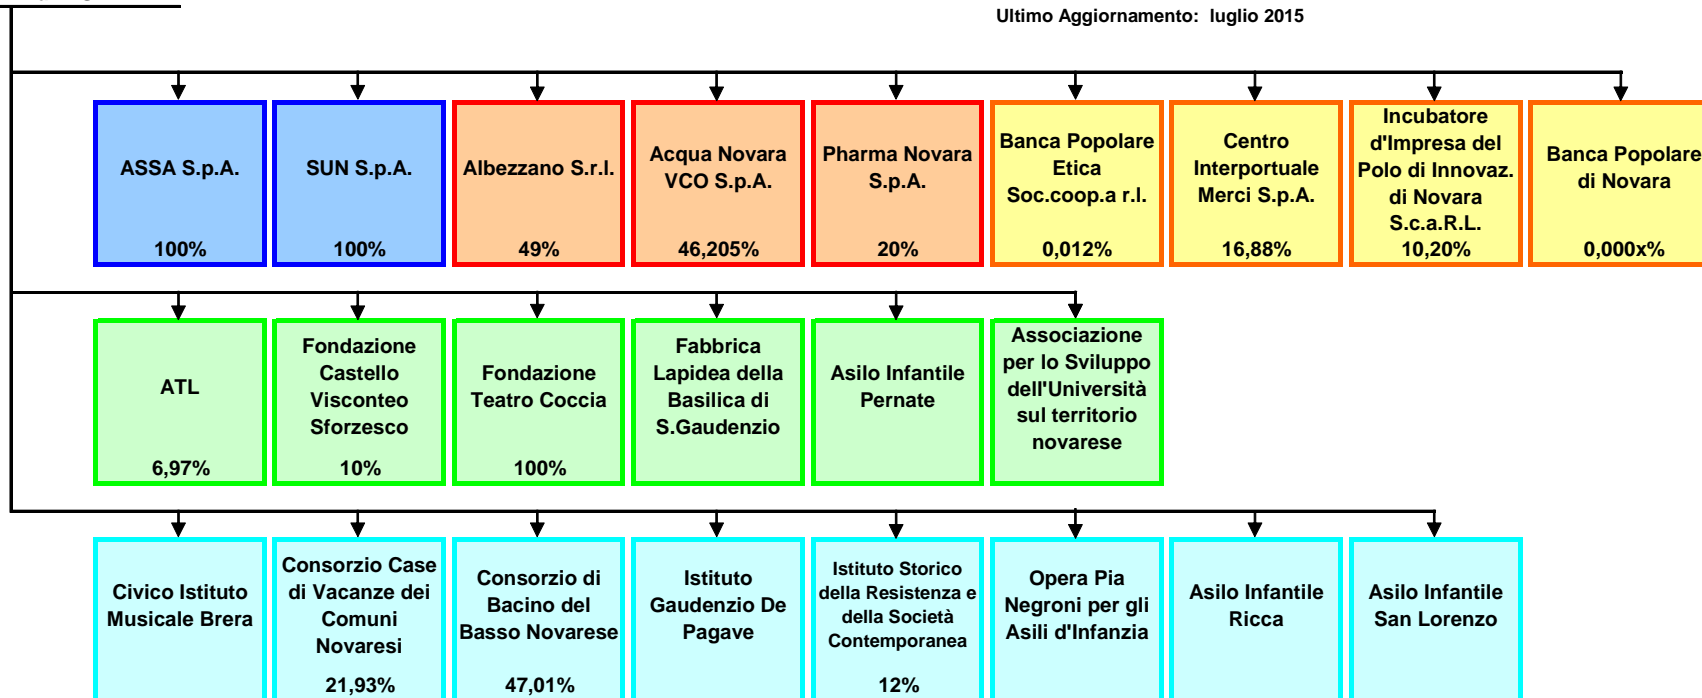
Ultimo Aggiornamento: luglio 2015

ASSA S.p.A.
100%

SUN S.p.A.
100%

Albezzano S.r.l.
49%

Acqua Novara VCO S.p.A.
46,205%

Pharma Novara S.p.A.
20%

Banca Popolare Etica Soc.coop.a r.l.
0,012%

Centro Interportuale Merci S.p.A.
16,88%

Incubatore d'Impresa del Polo di Innovaz. di Novara S.c.a.R.L.
10,20%

Banca Popolare di Novara
0,000x%

ATL
6,97%

Fondazione Castello Visconteo Sforzesco
10%

Fondazione Teatro Coccia
100%

Fabbrica Lapidea della Basilica di S.Gaudenzio

Asilo Infantile Pernate

Associazione per lo Sviluppo dell'Università sul territorio novarese

Civico Istituto Musicale Brera

Consorzio Case di Vacanze dei Comuni Novaresi
21,93%

Consorzio di Bacino del Basso Novarese
47,01%

Istituto Gaudenzio De Pagave

Istituto Storico della Resistenza e della Società Contemporanea
12%

Opera Pia Negroni per gli Asili d'Infanzia

Asilo Infantile Ricca

Asilo Infantile San Lorenzo